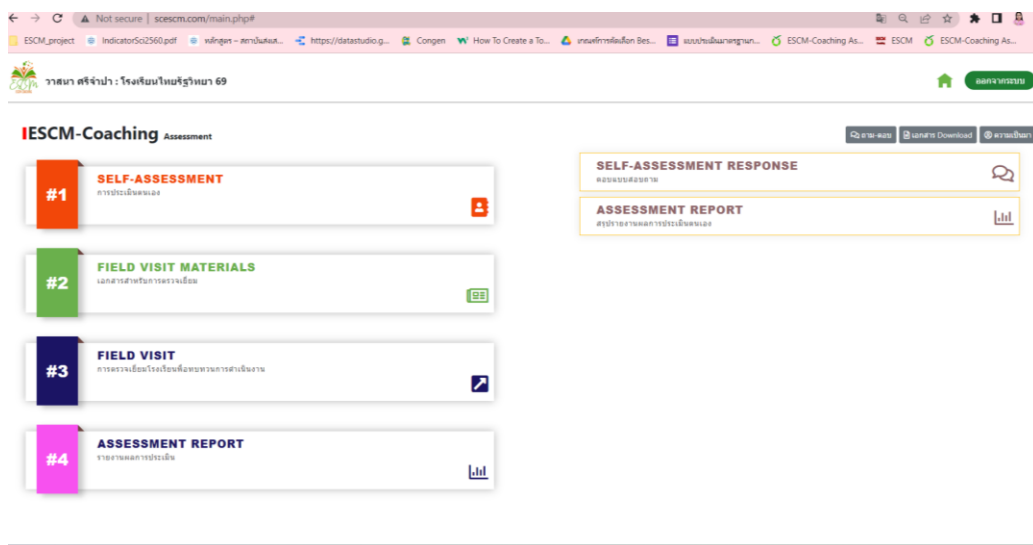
Not secure | scescm.com/main.php#

ESCM_project | IndicatorSci2560.pdf | หลักสูตร – สถาบันส่งเส... | https://datastudio.g... | Congen | How To Create a To... | เกณฑ์การคัดเลือก Bes... | แบบประเมินมาตรฐาน... | ESCM-Coaching As... | ESCM | ESCM-Coaching As...

วาสนา ศรีจำปา : โรงเรียนไทยรัฐวิทยา 69

ออกจากระบบ

ESCM-Coaching Assessment

ถาม-ตอบ | เอกสาร Download | ความเป็นมา

#1 SELF-ASSESSMENT
การประเมินตนเอง

#2 FIELD VISIT MATERIALS
เอกสารสำหรับการตรวจเยี่ยม

#3 FIELD VISIT
การตรวจเยี่ยมโรงเรียนเพื่อทบทวนการดำเนินงาน

#4 ASSESSMENT REPORT
รายงานผลการประเมิน

SELF-ASSESSMENT RESPONSE
ตอบแบบสอบถาม

ASSESSMENT REPORT
สรุปรายงานผลการประเมินตนเอง